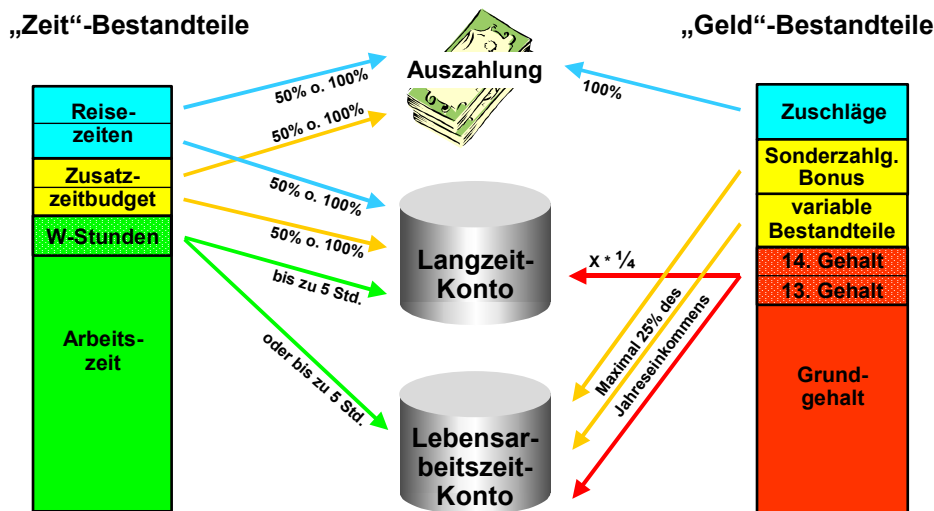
„Zeit“-Bestandteile

„Geld“-Bestandteile

Reisezeiten

Zusatzzeitbudget

W-Stunden

Arbeitszeit

50% o. 100%

50% o. 100%

50% o. 100%

50% o. 100%

bis zu 5 Std.

oder bis zu 5 Std.

Auszahlung

100%

Langzeit-Konto

Lebensarbeitszeit-Konto

x * $\frac{1}{4}$

Maximal 25% des Jahreseinkommens

Zuschläge

Sonderzahlg. Bonus

variable Bestandteile

14. Gehalt

13. Gehalt

Grundgehalt